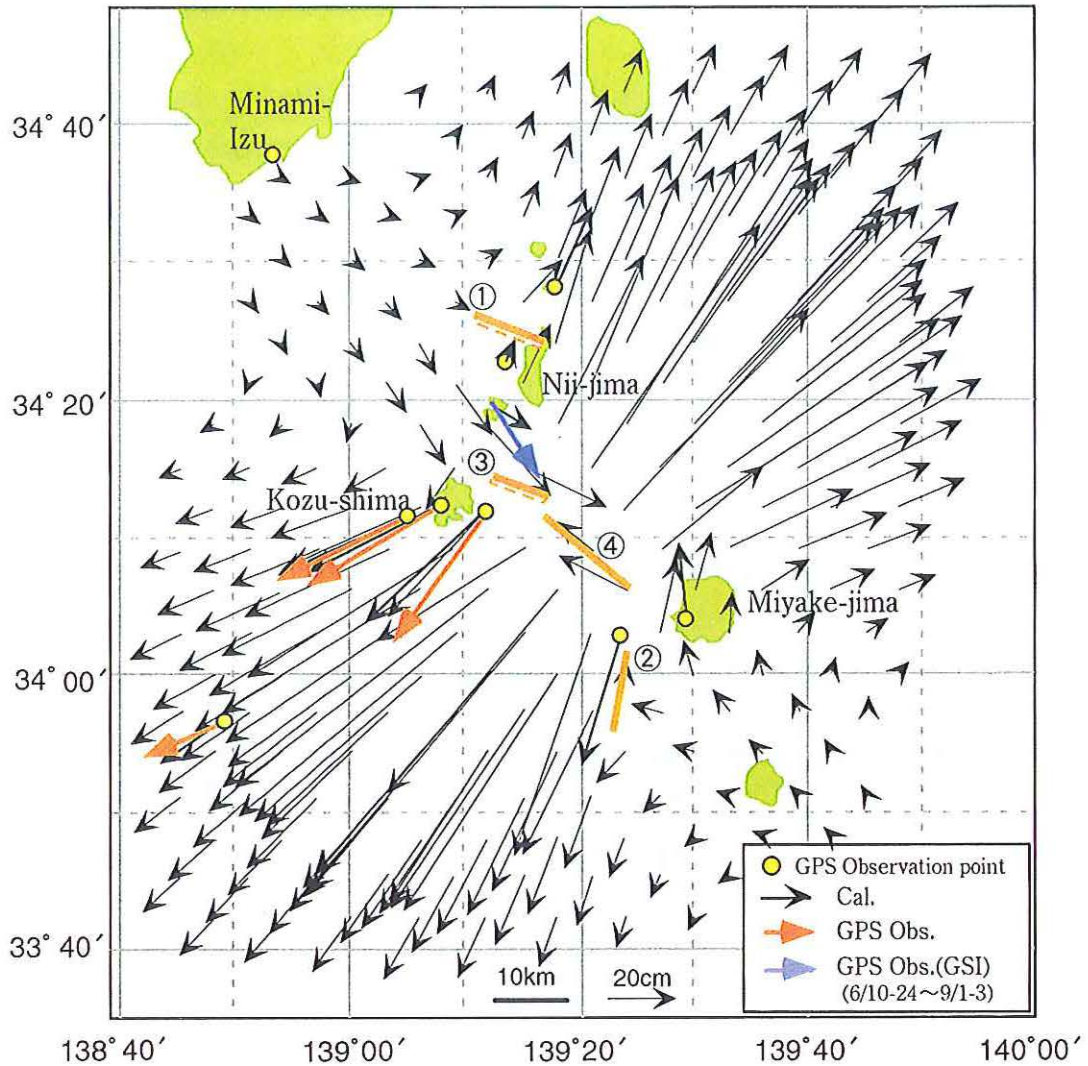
34° 40′
34° 20′
34° 00′
33° 40′
Minami-Izu
Nii-jima
Kozu-shima
Miyake-jima
①
②
③
④
GPS Observation point
Cal.
GPS Obs.
GPS Obs.(GSI)
(6/10-24～9/1-3)
10km
20cm
138° 40′
139° 00′
139° 20′
139° 40′
140° 00′